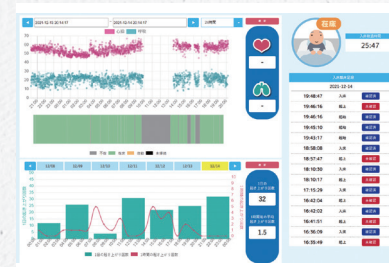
2021-12-15 14:17 | 2021-12-16 14:17 | 24時間

心拍 | 呼吸

不在 | 離床 | 在床 | 未接続

12/08 | 12/09 | 12/10 | 12/11 | 12/12 | 12/13 | 12/14

32

1.5

荘蔵

25:47

2021-12-14

| | | |
|---|---|---|
| 19:48:47 | 入床 | |
| 19:46:16 | 起床 | |
| 19:45:10 | 起床 | |
| 19:43:17 | 入床 | |
| 18:58:08 | 入床 | |
| 18:57:47 | 起床 | |
| 18:10:30 | 入床 | |
| 18:10:17 | 起床 | |
| 17:15:26 | 入床 | |
| 16:47:04 | 起床 | |
| 16:42:03 | 入床 | |
| 16:41:58 | 入床 | |
| 16:56:55 | 入床 | |
| 16:55:49 | 起床 | |